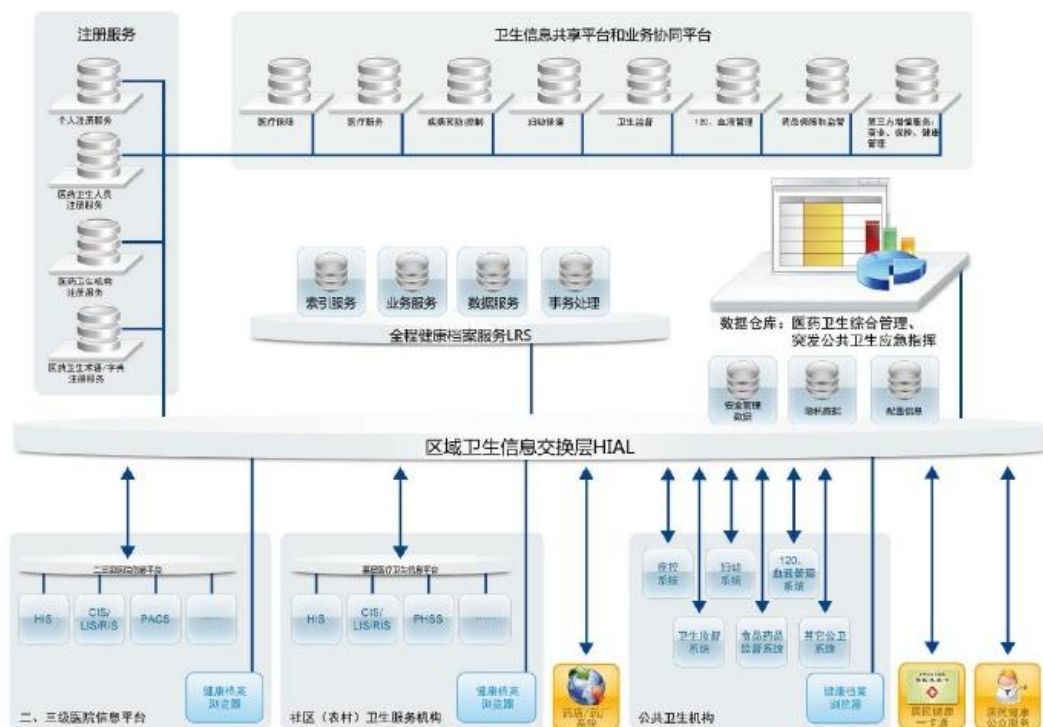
注册服务

个人注册服务

医药卫生人员注册服务

医药卫生机构注册服务

医药卫生术语/字典注册服务

卫生信息共享平台和业务协同平台

医疗保障

医疗服务

疾病预防控制

妇幼保健

卫生监督

120、血液管理

药品保障和监管

第三方增值服务：商业、保险、健康管理

索引服务

业务服务

数据服务

事务处理

全程健康档案服务LRS

数据仓库：医药卫生综合管理、突发公共卫生应急指挥

安全管理数据

资料档案

配置信息

区域卫生信息交换层HIAL

二三级医院信息平台

HIS

CIS/LIS/RIS

PACS

......

健康档案浏览器

二、三级医院信息平台

基层医疗卫生机构平台

HIS

CIS/LIS/RIS

PHSS

......

健康档案浏览器

社区（农村）卫生服务机构

药店/药厂系统

疾控系统

妇幼系统

120、血液管理系统

卫生监督系统

食品药品监督系统

其它公卫系统

健康档案浏览器

公共卫生机构

居民健康一卡通

居民健康公众服务